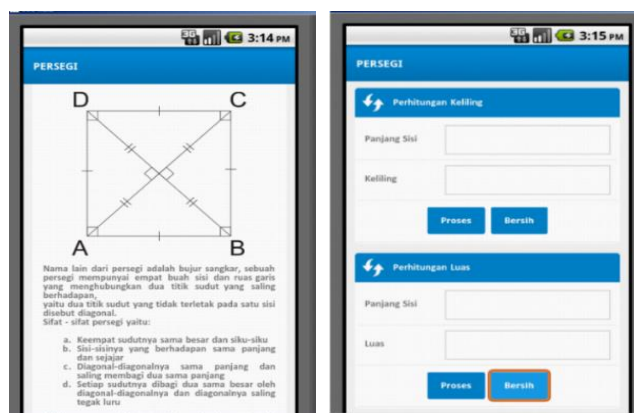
3G 3:14 PM

PERSEGI

D C

A B

Nama lain dari persegi adalah bujur sangkar, sebuah persegi mempunyai empat buah sisi dan ruas garis yang menghubungkan dua titik sudut yang saling berhadapan,
yaitu dua titik sudut yang tidak terletak pada satu sisi disebut diagonal.
Sifat - sifat persegi yaitu:

a. Keempat sudutnya sama besar dan siku-siku
b. Sisi-sisinya yang berhadapan sama panjang dan sejajar
c. Diagonal-diagonalnya sama panjang dan saling membagi dua sama panjang
d. Setiap sudutnya dibagi dua sama besar oleh diagonal-diagonalnya dan diagonalnya saling tegak luru

3G 3:15 PM

PERSEGI

Perhitungan Keliling

Panjang Sisi

Keliling

Proses Bersih

Perhitungan Luas

Panjang Sisi

Luas

Proses Bersih